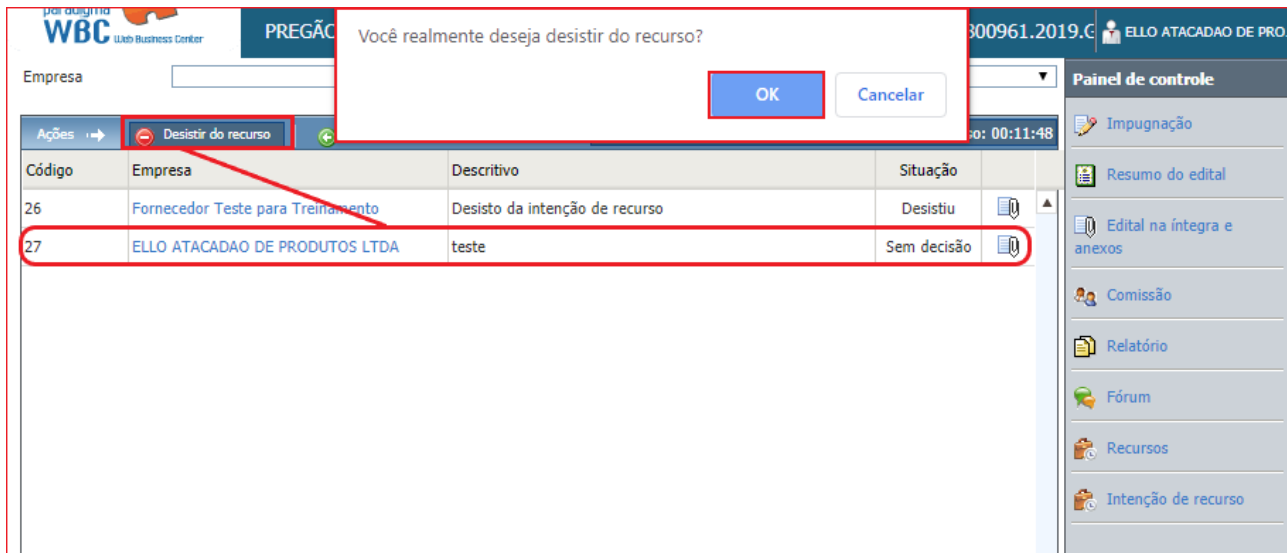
paradigma WBC Web Business Center

PREGÃO

300961.2019.G

ELLO ATACADAO DE PRO

Você realmente deseja desistir do recurso?

OK

Cancelar

Empresa

Ações

Desistir do recurso

o: 00:11:48

| Código | Empresa | Descritivo | Situação |
|---|---|---|---|
| 26 | Fornecedor Teste para Treinamento | Desisto da intenção de recurso | Desistiu |
| 27 | ELLO ATACADAO DE PRODUTOS LTDA | teste | Sem decisão |

Painel de controle

Impugnação

Resumo do edital

Edital na íntegra e anexos

Comissão

Relatório

Fórum

Recursos

Intenção de recurso